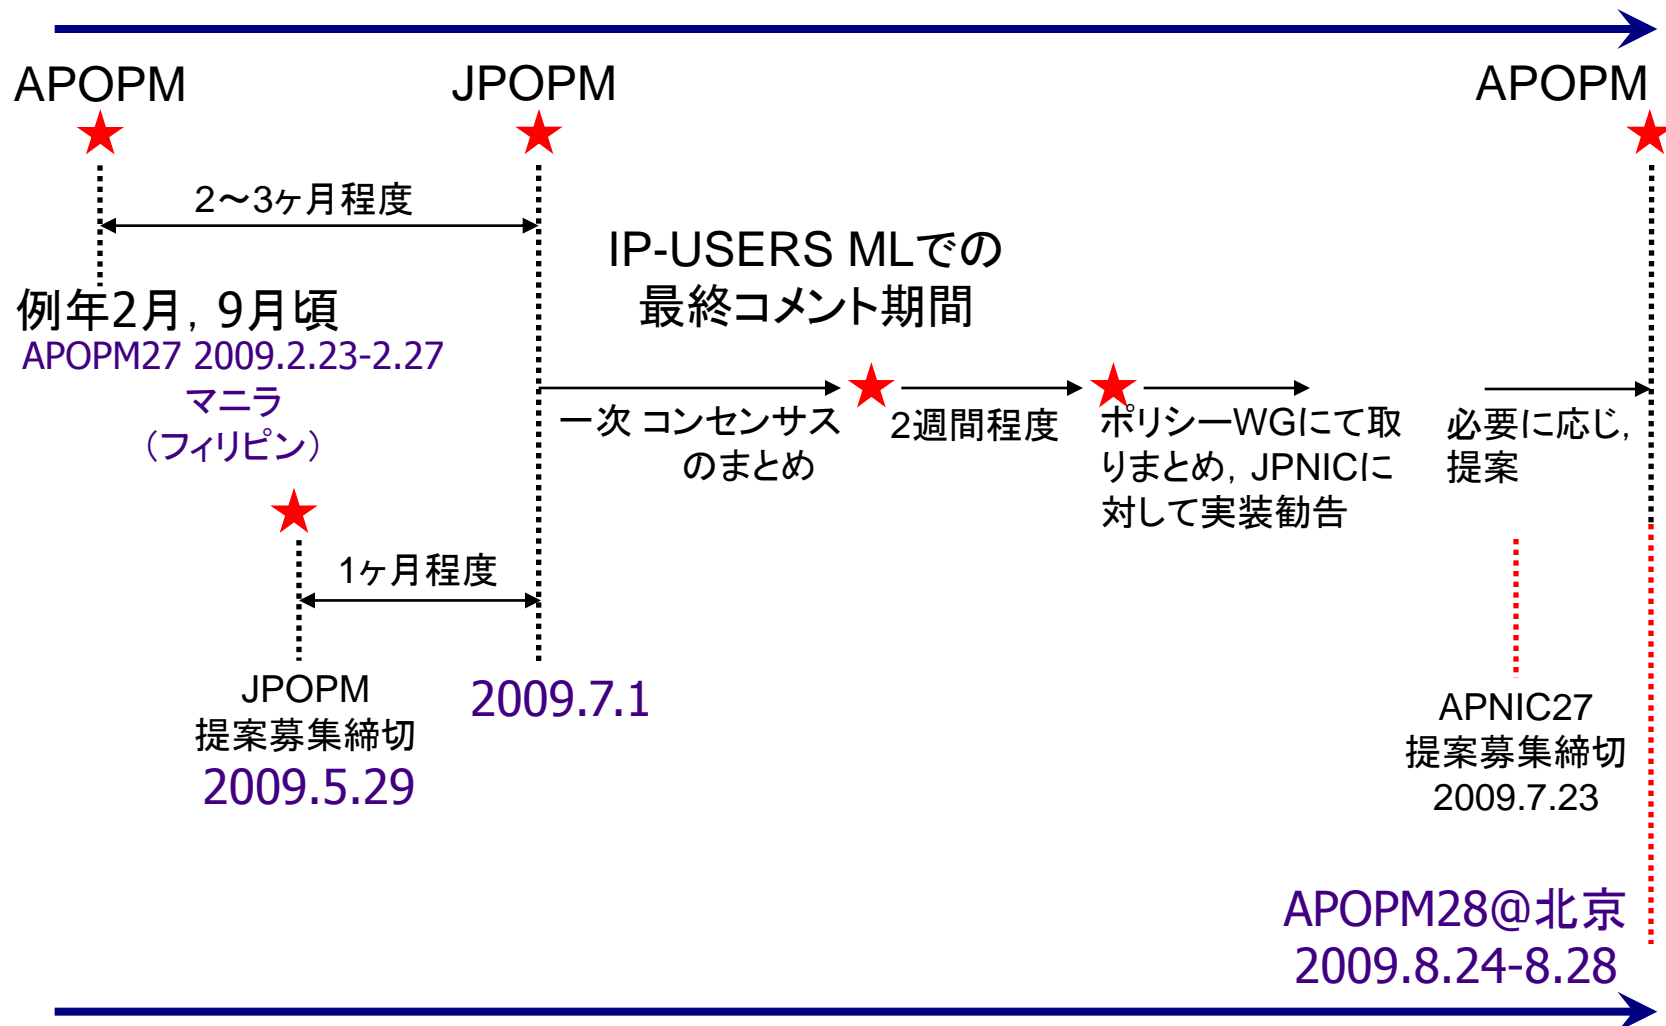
APOPM

JPOPM

APOPM

2〜3ヶ月程度

IP-USERS MLでの
最終コメント期間

例年2月，9月頃
APOPM27 2009.2.23-2.27
マニラ
（フィリピン）

一次 コンセンサス
のまとめ

2週間程度

ポリシーWGにて取りまとめ，JPNICに対して実装勧告

必要に応じ，
提案

1ヶ月程度

JPOPM
提案募集締切
2009.5.29

2009.7.1

APNIC27
提案募集締切
2009.7.23

APOPM28@北京
2009.8.24-8.28